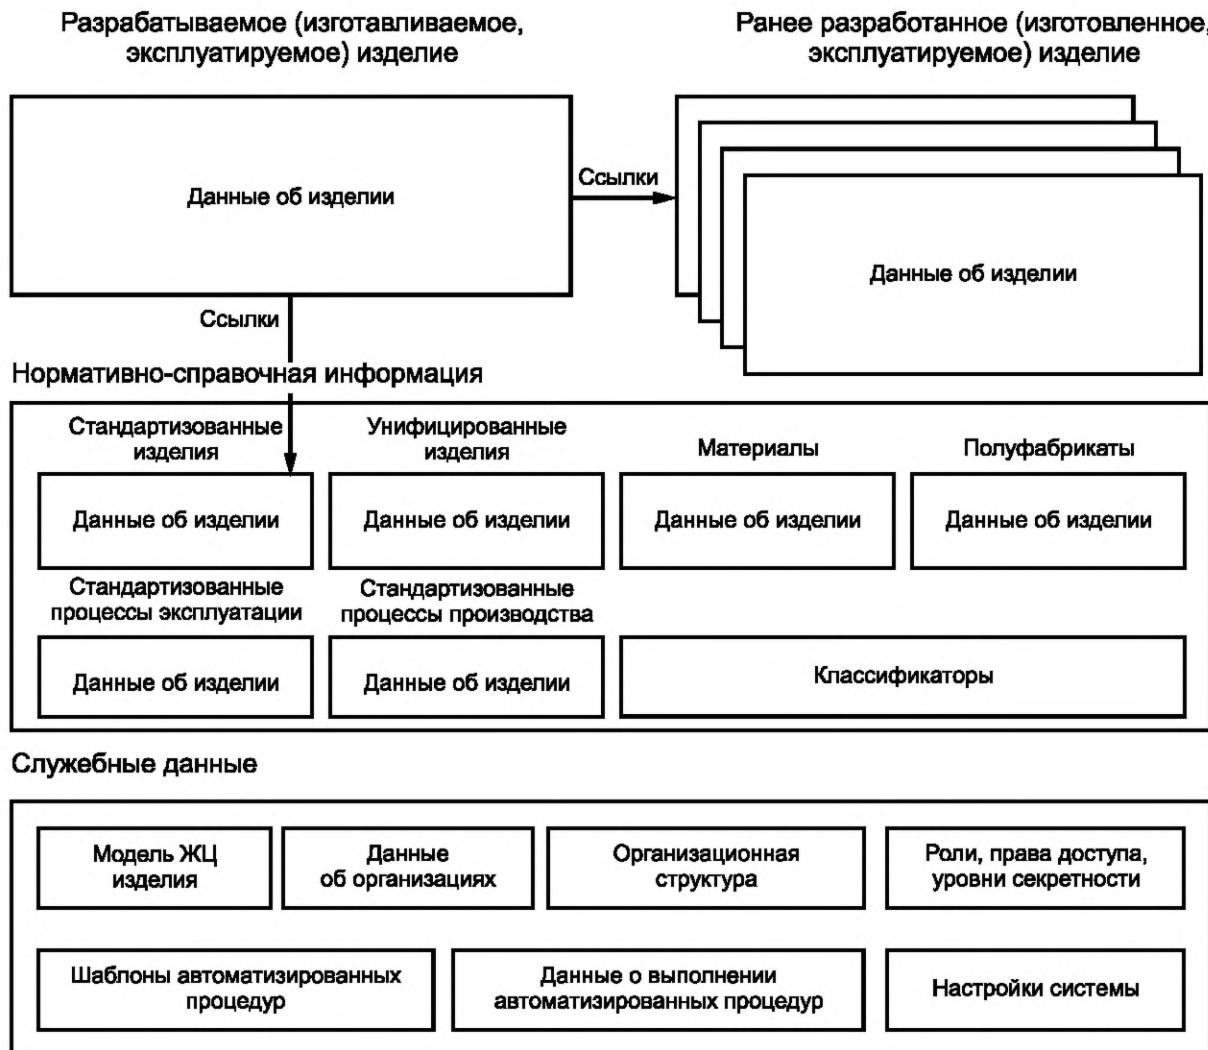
Разрабатываемое (изготавливаемое, эксплуатируемое) изделие

Ранее разработанное (изготовленное, эксплуатируемое) изделие

Данные об изделии

Ссылки

Данные об изделии

Ссылки

Нормативно-справочная информация

Стандартизованные изделия

Унифицированные изделия

Материалы

Полуфабрикаты

Данные об изделии

Данные об изделии

Данные об изделии

Данные об изделии

Стандартизованные процессы эксплуатации

Стандартизованные процессы производства

Данные об изделии

Данные об изделии

Классификаторы

Служебные данные

Модель ЖЦ изделия

Данные об организациях

Организационная структура

Роли, права доступа, уровни секретности

Шаблоны автоматизированных процедур

Данные о выполнении автоматизированных процедур

Настройки системы